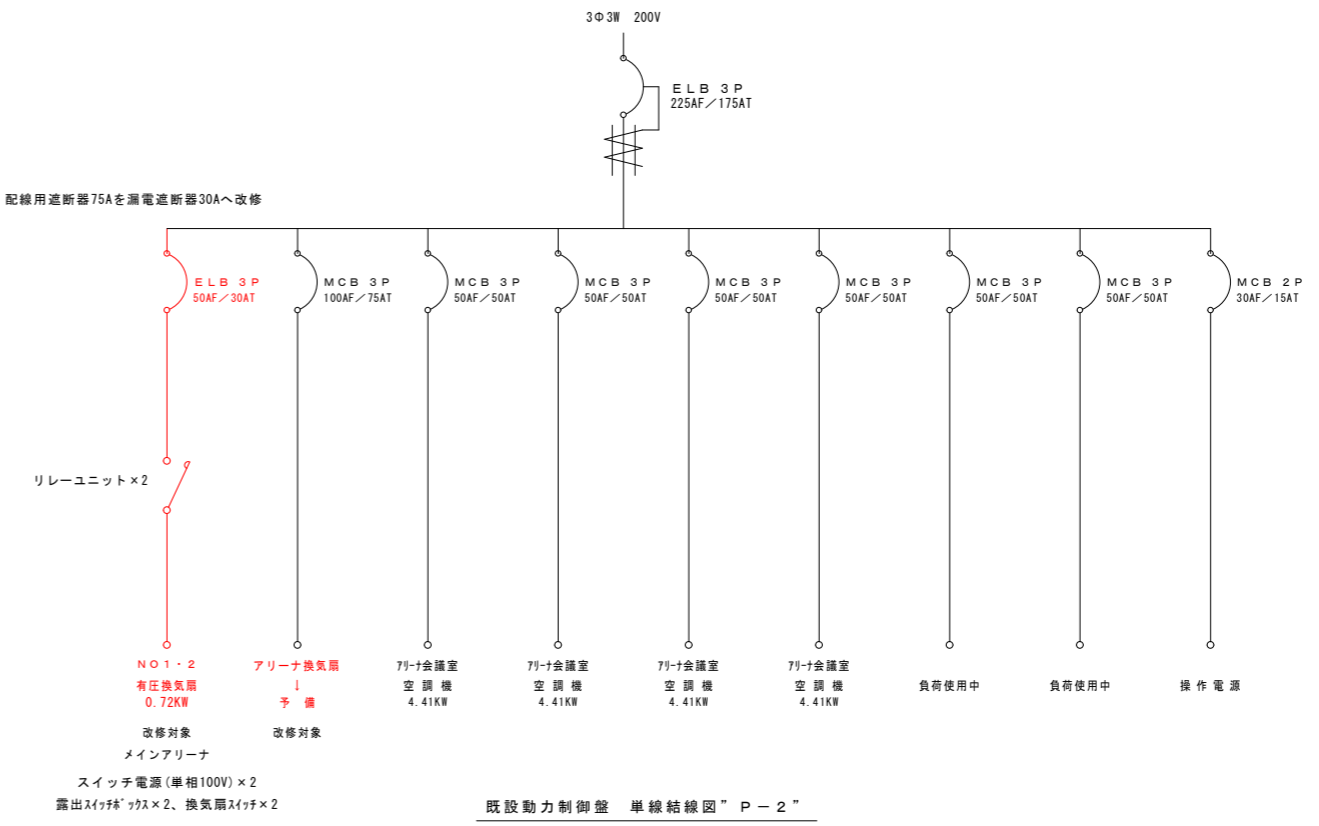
3Φ3W 200V

ELB 3P
225AF／175AT

配線用遮断器75Aを漏電遮断器30Aへ改修

ELB 3P
50AF／30AT

MCB 3P
100AF／75AT

MCB 3P
50AF／50AT

MCB 3P
50AF／50AT

MCB 3P
50AF／50AT

MCB 3P
50AF／50AT

MCB 3P
50AF／50AT

MCB 3P
50AF／50AT

MCB 2P
30AF／15AT

リレーユニット×2

NO1・2
有圧換気扇
0.72KW
改修対象
メインアリーナ
スイッチ電源(単相100V)×2
露出ｽｲｯﾁﾎﾞｯｸｽ×2、換気扇ｽｲｯﾁ×2

アリーナ換気扇
↓
予 備
改修対象

ｱﾘｰﾅ会議室
空 調 機
4.41KW

ｱﾘｰﾅ会議室
空 調 機
4.41KW

ｱﾘｰﾅ会議室
空 調 機
4.41KW

ｱﾘｰﾅ会議室
空 調 機
4.41KW

負荷使用中

負荷使用中

操 作 電 源

既設動力制御盤 単線結線図”P－2”